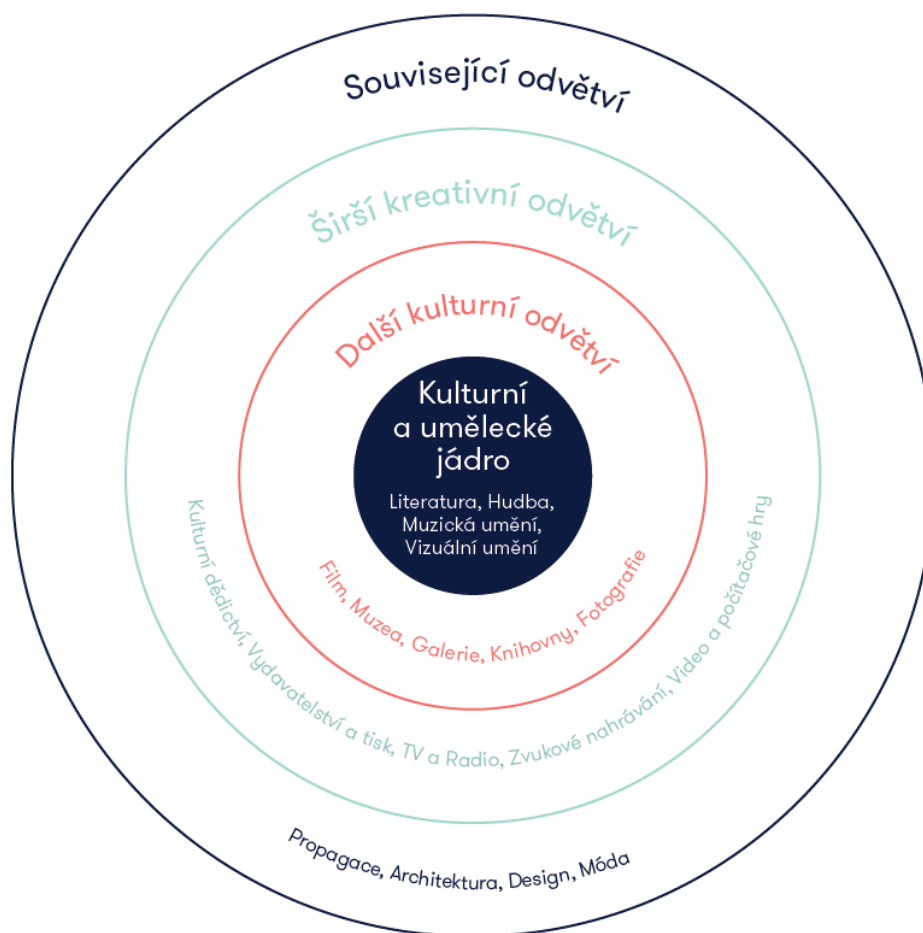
Související odvětví

Širší kreativní odvětví

Další kulturní odvětví

Kulturní a umělecké jádro

Literatura, Hudba, Muzická umění, Vizuální umění

Film, Muzea, Galerie, Knihovny, Fotografie

Kulturní dědictví, Vydavatelství a tisk, TV a Radio, Zvukové nahrávání, Video a počítačové hry

Propagace, Architektura, Design, Móda